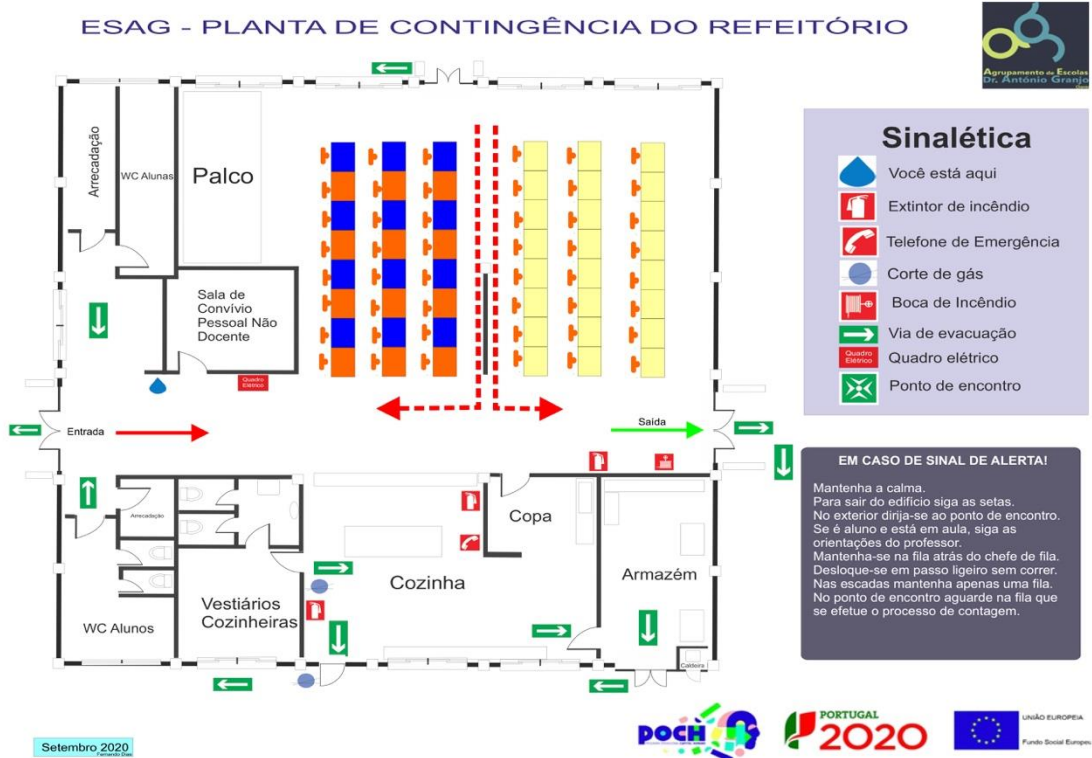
ESAG - PLANTA DE CONTINGÊNCIA DO REFEITÓRIO

Agrupamento de Escolas Dr. António Granjo

Arrecadação

WC Alunas

Palco

Sala de Convívio Pessoal Não Docente

Quadro Elétrico

Entrada

Saída

Arrecadação

WC Alunos

Vestiários Cozinheiras

Cozinha

Copa

Armazém

Caldeira

Sinalética

Você está aqui

Extintor de incêndio

Telefone de Emergência

Corte de gás

Boca de Incêndio

Via de evacuação

Quadro Elétrico

Quadro elétrico

Ponto de encontro

EM CASO DE SINAL DE ALERTA!

Mantenha a calma.
Para sair do edifício siga as setas.
No exterior dirija-se ao ponto de encontro.
Se é aluno e está em aula, siga as orientações do professor.
Mantenha-se na fila atrás do chefe de fila.
Desloque-se em passo ligeiro sem correr.
Nas escadas mantenha apenas uma fila.
No ponto de encontro aguarde na fila que se efetue o processo de contagem.

Setembro 2020
Fernando Dias

POCH

PORTUGAL 2020

UNIÃO EUROPEIA
Fundo Social Europeu